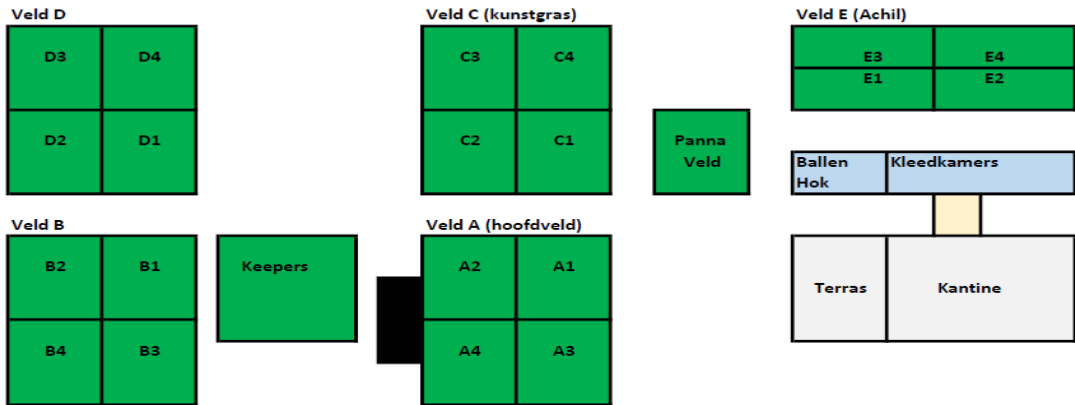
Veld D

D3 D4

D2 D1

Veld C (kunstgras)

C3 C4

C2 C1

Veld E (Achil)

E3 E4

E1 E2

Panna Veld

Ballen Hok

Kleedkamers

Veld B

B2 B1

B4 B3

Keepers

Veld A (hoofdveld)

A2 A1

A4 A3

Terras

Kantine